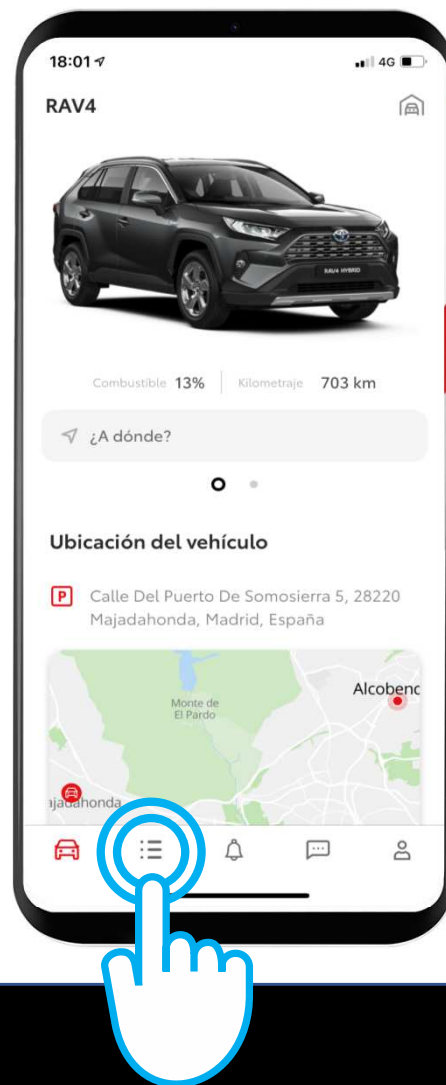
18:01
4G

RAV4

RAV4 HYBRID

Combustible 13% Kilometraje 703 km

¿A dónde?

Ubicación del vehículo

P Calle Del Puerto De Somosierra 5, 28220 Majadahonda, Madrid, España

Monte de El Pardo

Alcobenc

ajadahonda